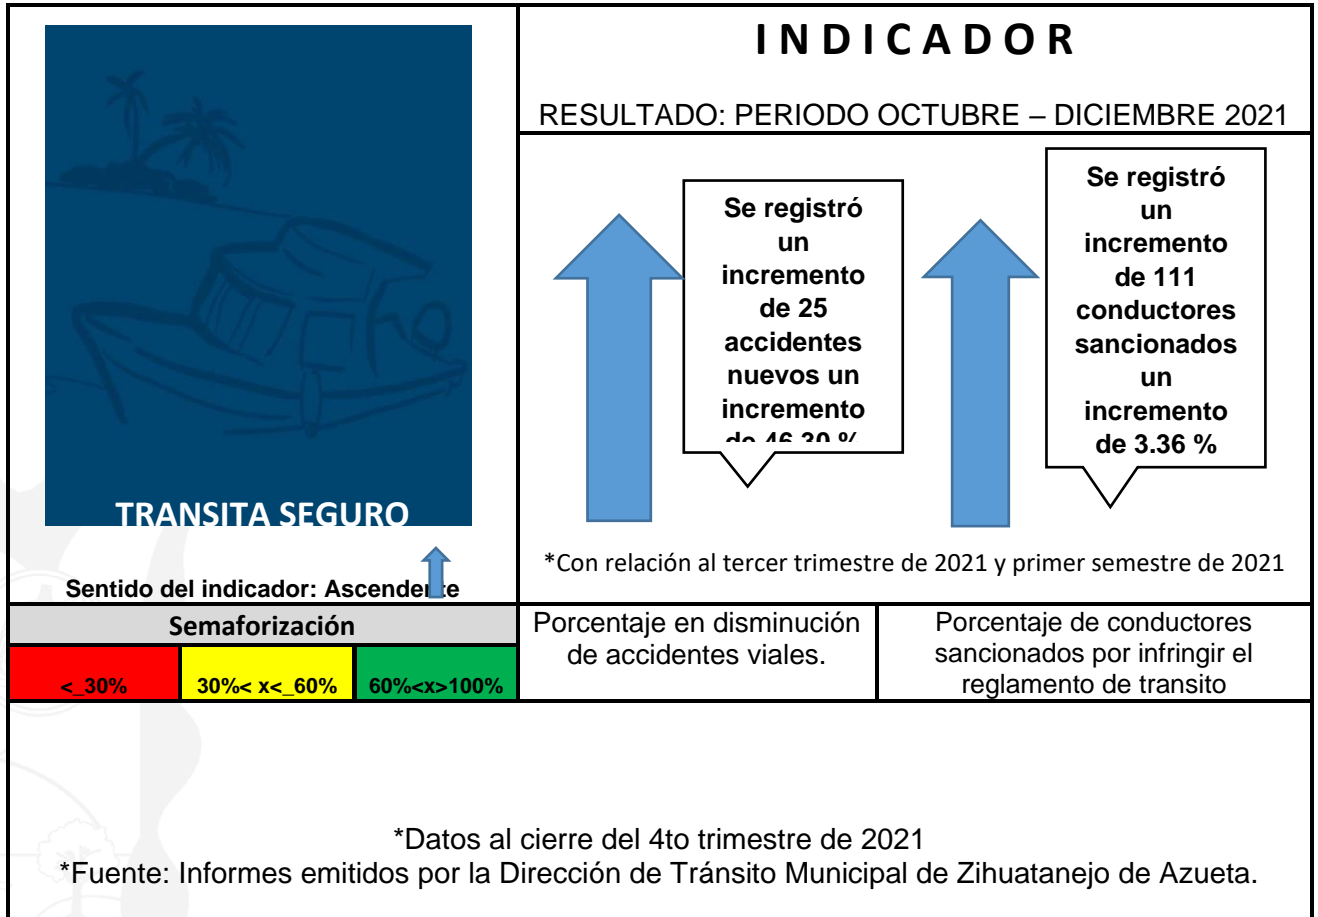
TRANSITA SEGURO

Sentido del indicador: Ascende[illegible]te

I N D I C A D O R

RESULTADO: PERIODO OCTUBRE – DICIEMBRE 2021

Se registró un incremento de 25 accidentes nuevos un incremento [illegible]

Se registró un incremento de 111 conductores sancionados un incremento de 3.36 %

*Con relación al tercer trimestre de 2021 y primer semestre de 2021

| Semaforización | | |
|---|---|---|
| <_30% | 30%< x<_60% | 60%<x>100% |

Porcentaje en disminución de accidentes viales.

Porcentaje de conductores sancionados por infringir el reglamento de transito

*Datos al cierre del 4to trimestre de 2021
*Fuente: Informes emitidos por la Dirección de Tránsito Municipal de Zihuatanejo de Azueta.